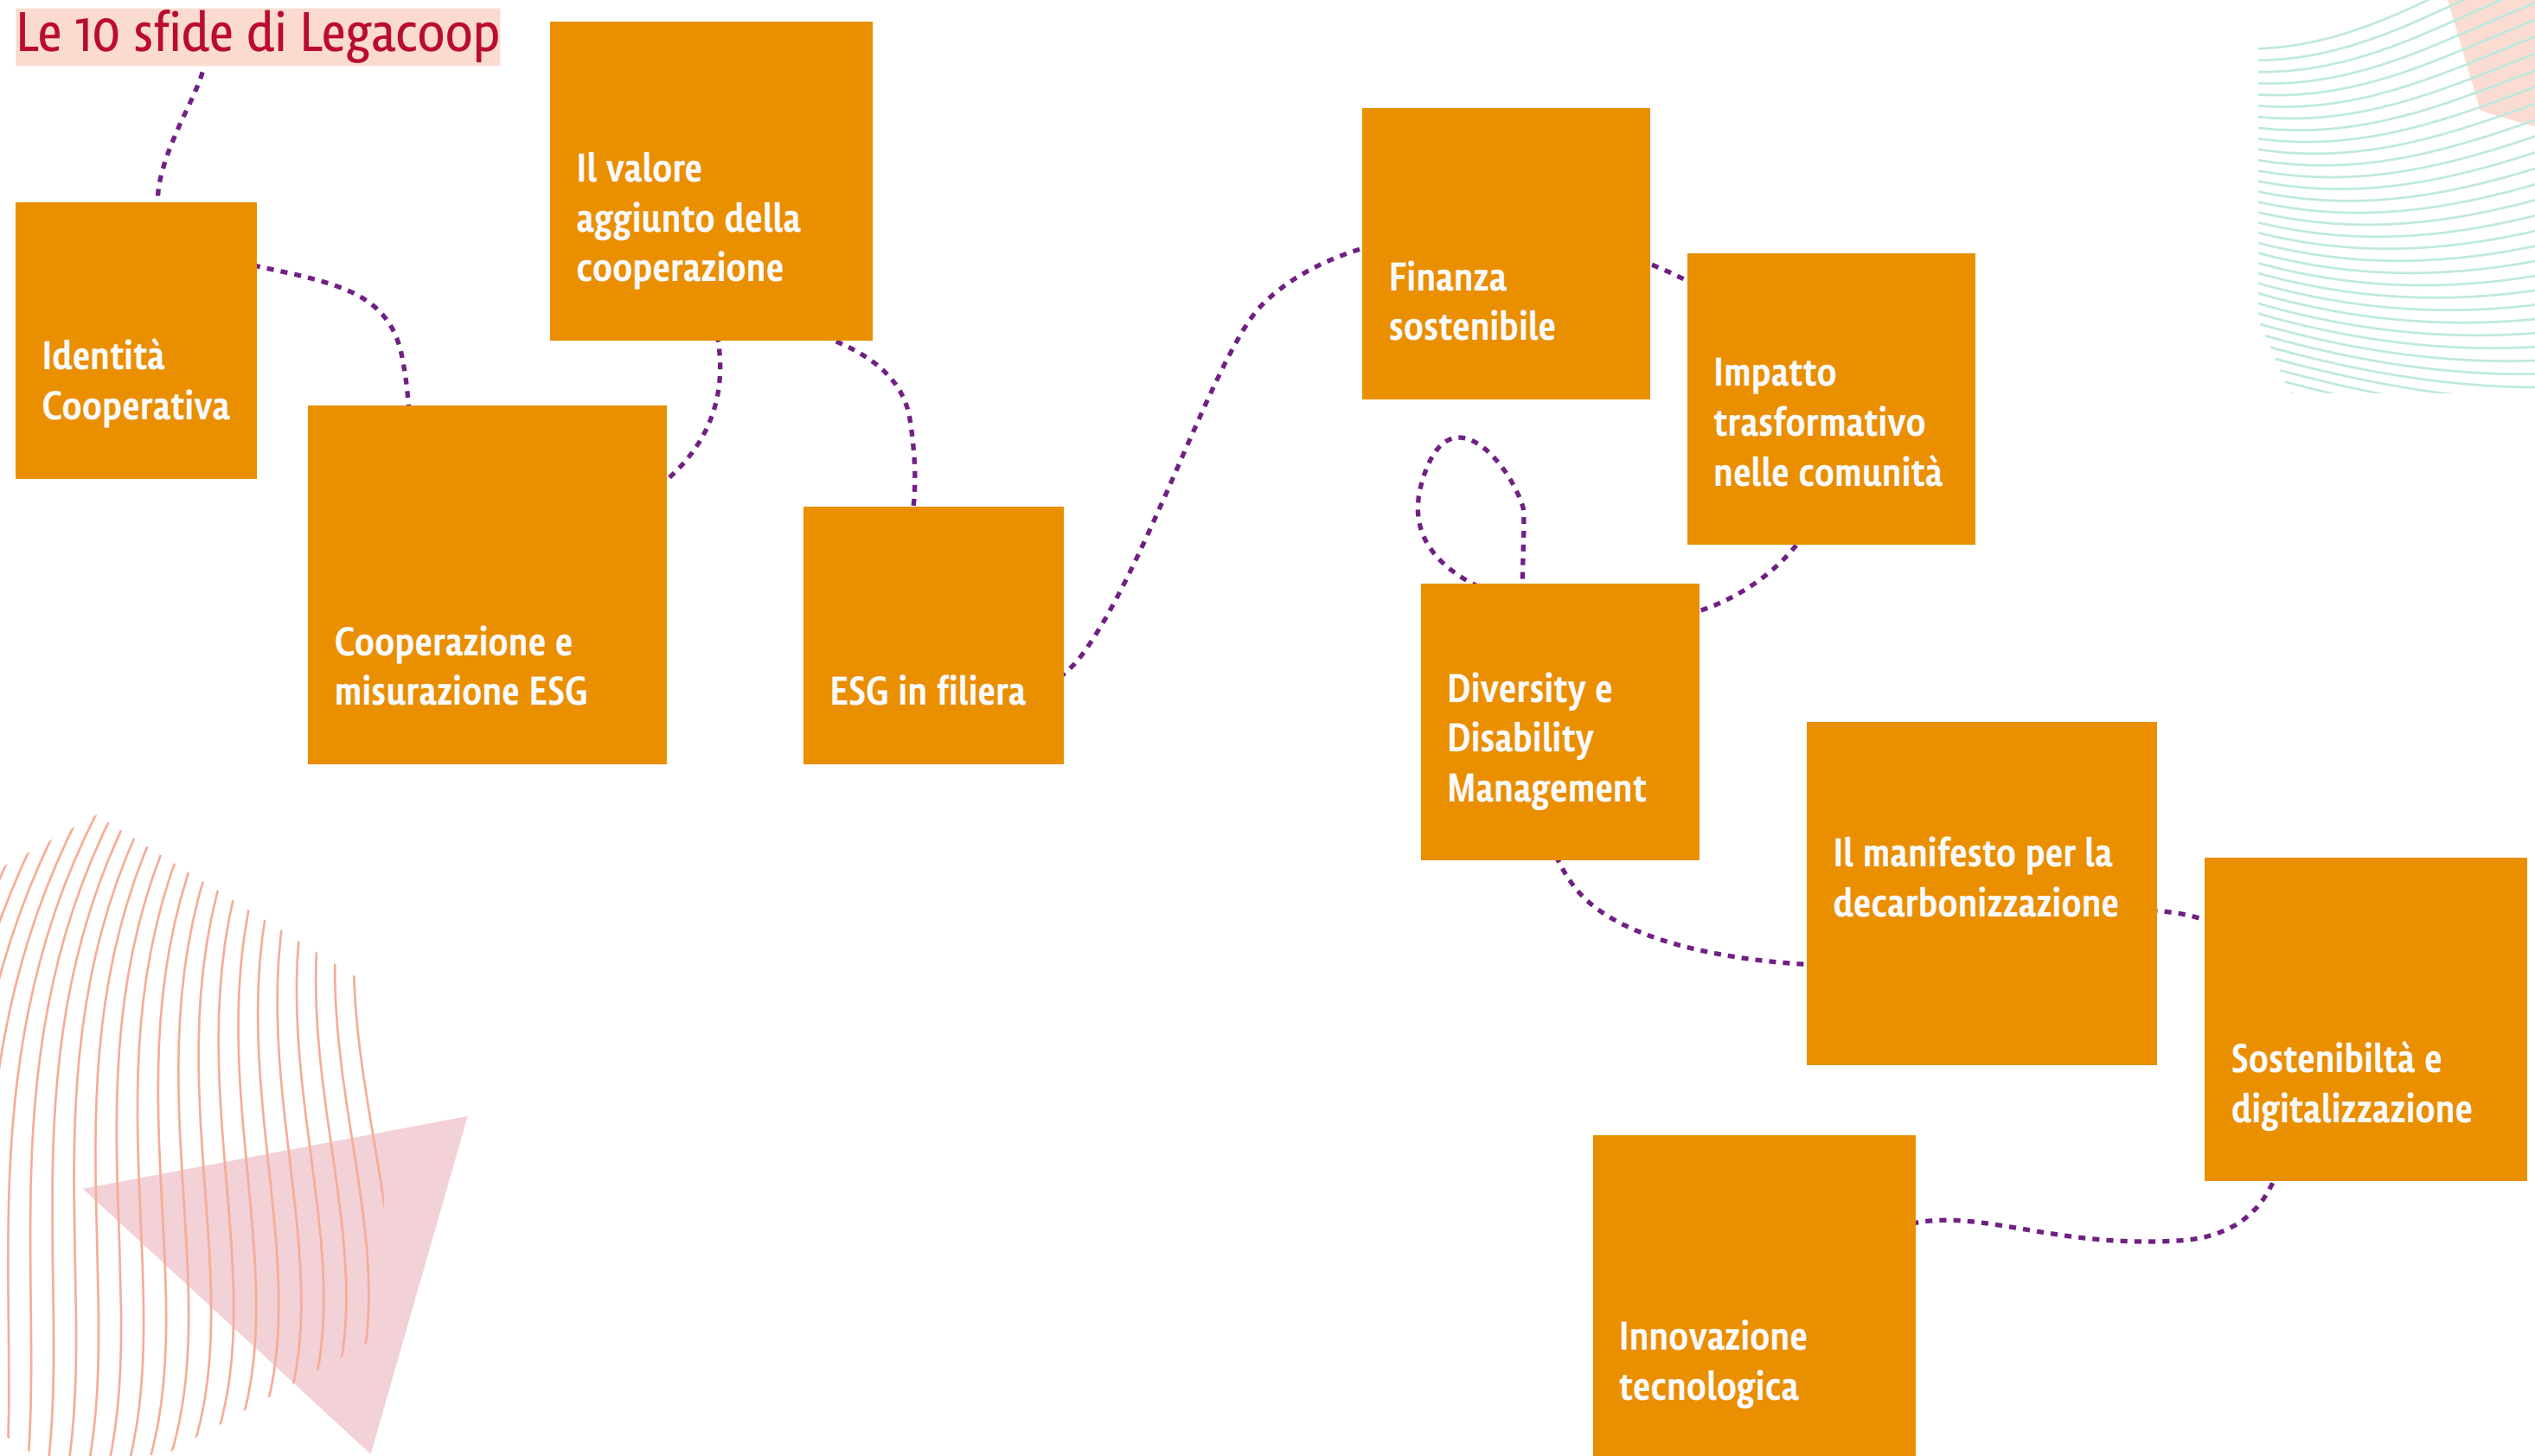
Le 10 sfide di Legacoop

Identità Cooperativa

Il valore aggiunto della cooperazione

Cooperazione e misurazione ESG

ESG in filiera

Finanza sostenibile

Impatto trasformativo nelle comunità

Diversity e Disability Management

Il manifesto per la decarbonizzazione

Sostenibiltà e digitalizzazione

Innovazione tecnologica